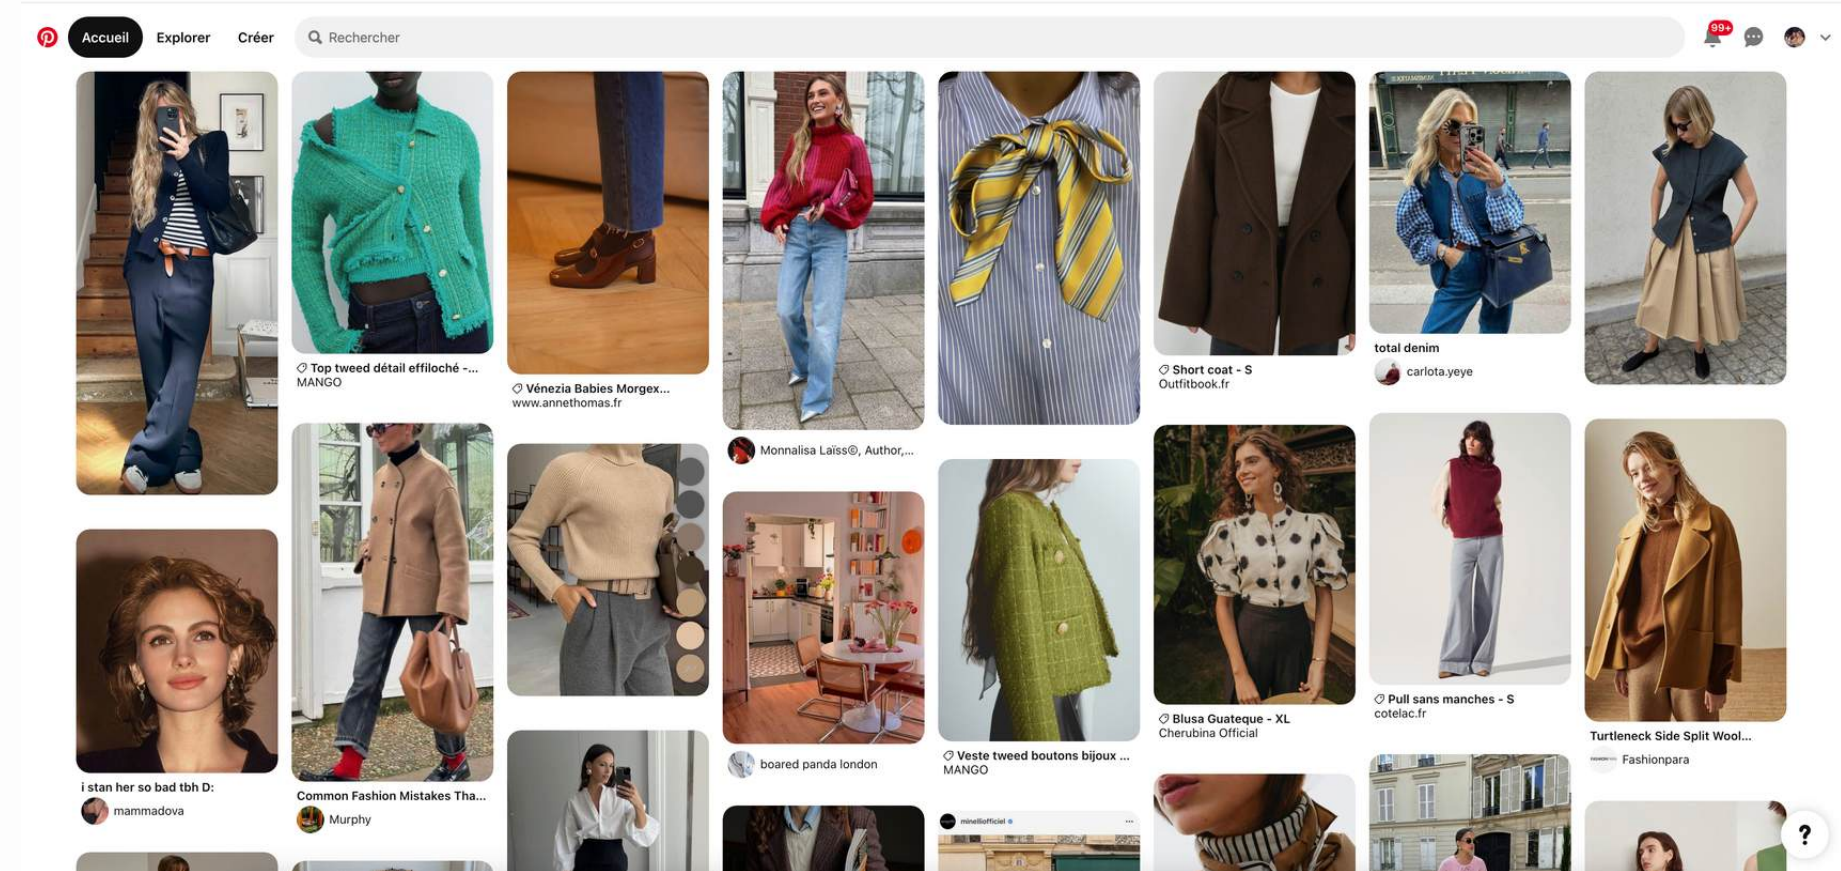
Accueil Explorer Créer Rechercher 99+

Top tweed détail effiloché -...
MANGO

Vénezia Babies Morgex...
www.annethomas.fr

Monnalisa Laïss©, Author,...

Short coat - S
Outfitbook.fr

total denim
carlota.yeye

i stan her so bad tbh D:
mammadova

Common Fashion Mistakes Tha...
Murphy

boared panda london

Veste tweed boutons bijoux ...
MANGO

Blusa Guateque - XL
Cherubina Official

Pull sans manches - S
cotelac.fr

Turtleneck Side Split Wool...
Fashionpara

minelliofficiel

?